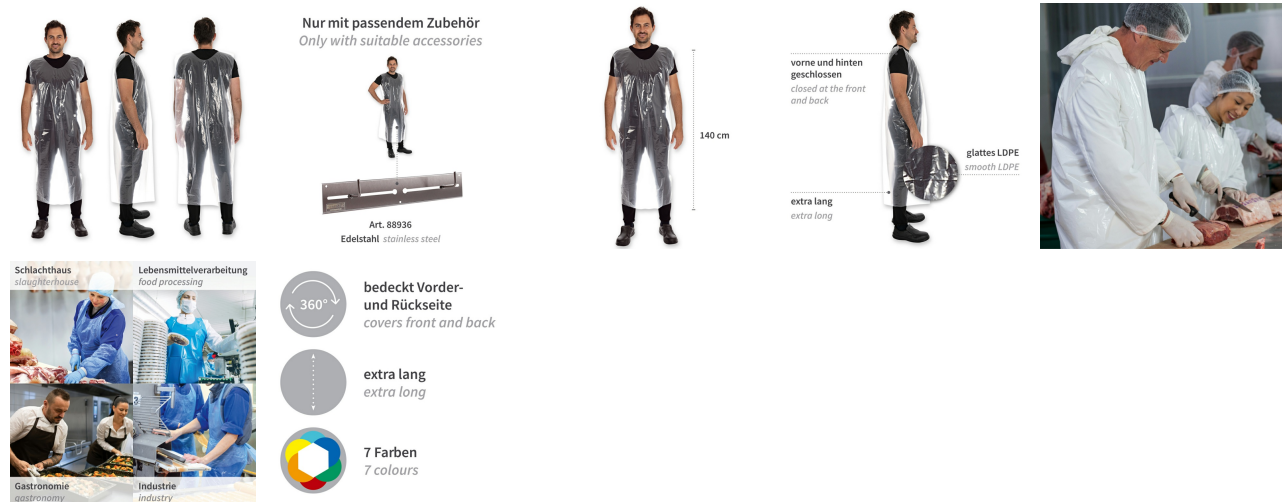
Nur mit passendem Zubehör
Only with suitable accessories

Art. 88936
Edelstahl stainless steel

140 cm

vorne und hinten geschlossen
closed at the front and back

glattes LDPE
smooth LDPE

extra lang
extra long

Schlachthaus
slaughterhouse

Lebensmittelverarbeitung
food processing

Gastronomie
gastronomy

Industrie
industry

360°

bedeckt Vorder- und Rückseite
covers front and back

extra lang
extra long

7 Farben
7 colours